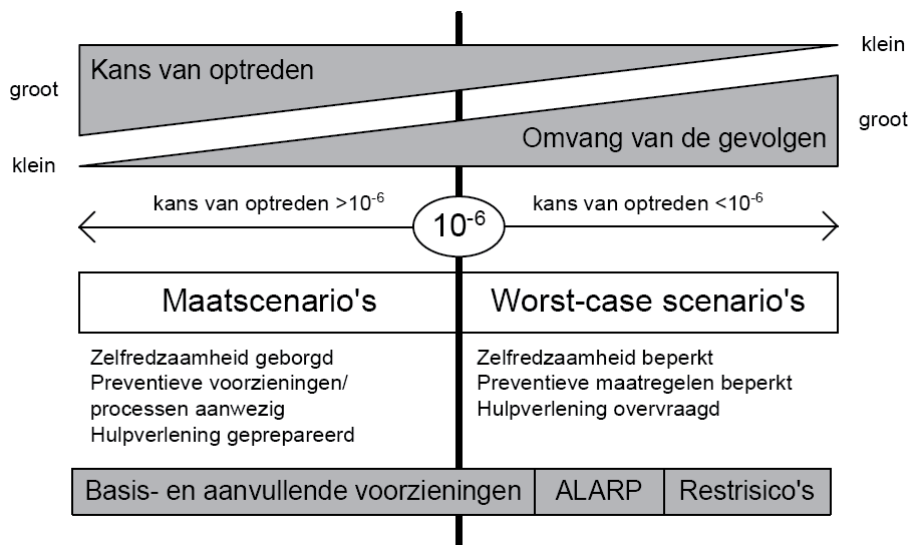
klein

groot

Kans van optreden

groot

klein

Omvang van de gevolgen

kans van optreden $>10^{-6}$

$10^{-6}$

kans van optreden $<10^{-6}$

Maatscenario's

Worst-case scenario's

Zelfredzaamheid geborgd
Preventieve voorzieningen/ processen aanwezig
Hulpverlening geprepareerd

Zelfredzaamheid beperkt
Preventieve maatregelen beperkt
Hulpverlening overvraagd

| Basis- en aanvullende voorzieningen | ALARP | Restrisico's |
|---|---|---|